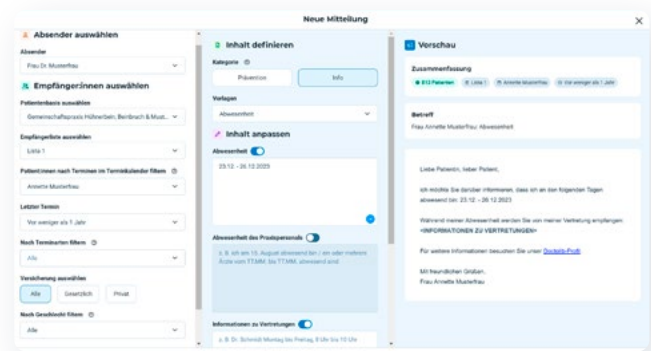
Neue Mitteilung

Absender auswählen

Absender

Frau Dr. Musterfrau

Empfänger:innen auswählen

Patientenbasis auswählen

Gemeinschaftspraxis Hüfnerbein, Bernbach & Must...

Empfängerliste auswählen

Liste 1

Patient:innen nach Terminen im Terminkalender filtern

Annette Musterfrau

Letzter Termin

Vor weniger als 1 Jahr

Nach Terminarten filtern

Alle

Versicherung auswählen

Alle | Gesetzlich | Privat

Nach Geschlecht filtern

Alle

Inhalt definieren

Kategorie

Prävention | Info

Vorlagen

Abwesenheit

Inhalt anpassen

Abwesenheit

23.12. - 26.12.2023

Abwesenheit des Praxispersonals

z. B. ich am 15. August abwesend bin / am oder mehrere Ärzte vom TT.MM. bis TT.MM. abwesend sind

Informationen zu Vertretungen

z. B. Dr. Schmidt Montag bis Freitag, 8 Uhr bis 10 Uhr

Vorschau

Zusammenfassung

812 Patienten | Liste 1 | Annette Musterfrau | Vor weniger als 1 Jahr

Betreff

Frau Annette Musterfrau: Abwesenheit

Liebe Patientin, lieber Patient,

ich möchte Sie darüber informieren, dass ich an den folgenden Tagen abwesend bin: 23.12. - 26.12.2023

Während meiner Abwesenheit werden Sie von meiner Vertretung empfangen: <INFORMATIONEN ZU VERTRETUNGEN>

Für weitere Informationen besuchen Sie unser Doctolib-Profil.

Mit freundlichen Grüßen,
Frau Annette Musterfrau